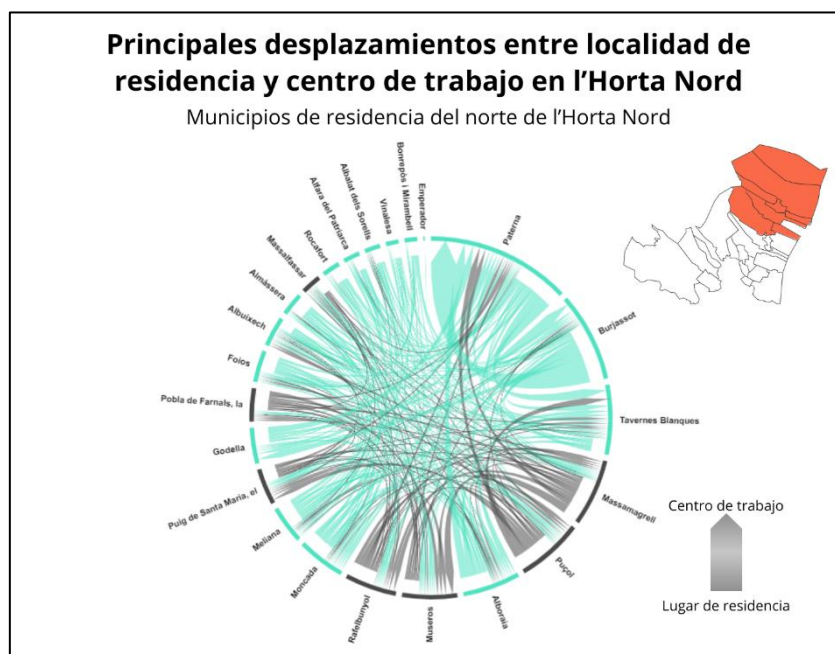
Principales desplazamientos entre localidad de residencia y centro de trabajo en l'Horta Nord

Municipios de residencia del norte de l'Horta Nord

Emperador
Bonrepòs i Mirambell
Vinalesa
Albalat dels Sorells
Alfara del Patriarca
Rocafort
Massalfassar
Almàssera
Albuixech
Foios
Pobla de Farnals, la
Godella
Puig de Santa Maria, el
Meliana
Moncada
Rafelbunyol
Museros
Alboraia
Puçol
Massamagrell
Tavernes Blanques
Burjassot
Paterna

Centro de trabajo

Lugar de residencia